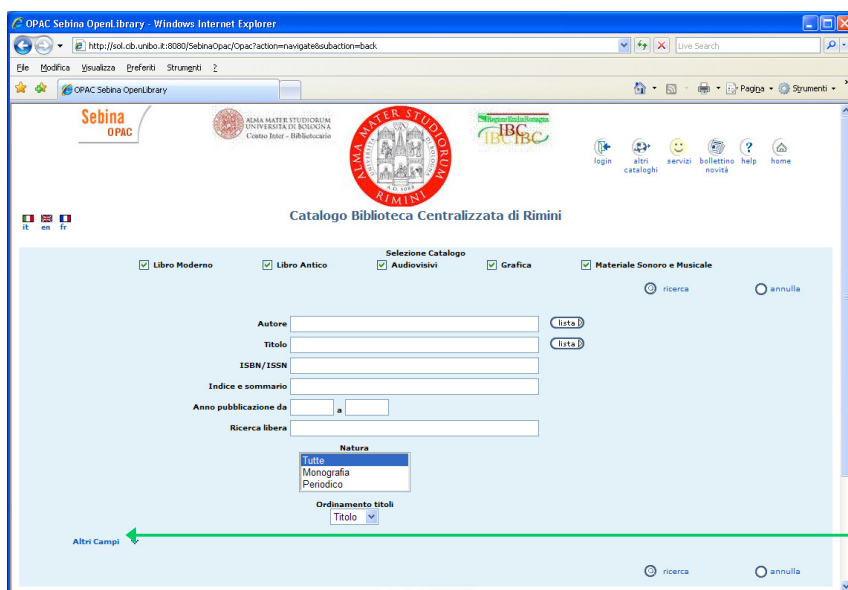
OPAC Sebina OpenLibrary - Windows Internet Explorer

http://sol.cib.unibo.it:8080/SebinaOpac/Opac?action=navigate&subaction=back

Live Search

File Modifica Visualizza Preferiti Strumenti ?

OPAC Sebina OpenLibrary

Pagina Strumenti

Sebina OPAC

ALMA MATER STUDIORUM UNIVERSITÀ DI BOLOGNA Centro Inter - Bibliotecario

ALMA MATER STUDIORUM RIMINI A.D. 1088

IBC

login altri cataloghi servizi bollettino novità help home

it en fr

Catalogo Biblioteca Centralizzata di Rimini

Selezione Catalogo

Libro Moderno Libro Antico Audiovisivi Grafica Materiale Sonoro e Musicale

ricerca annulla

Autore lista

Titolo lista

ISBN/ISSN

Indice e sommario

Anno pubblicazione da a

Ricerca libera

Natura

Tutte
Monografia
Periodico

Ordinamento titoli

Titolo

Altri Campi

ricerca annulla